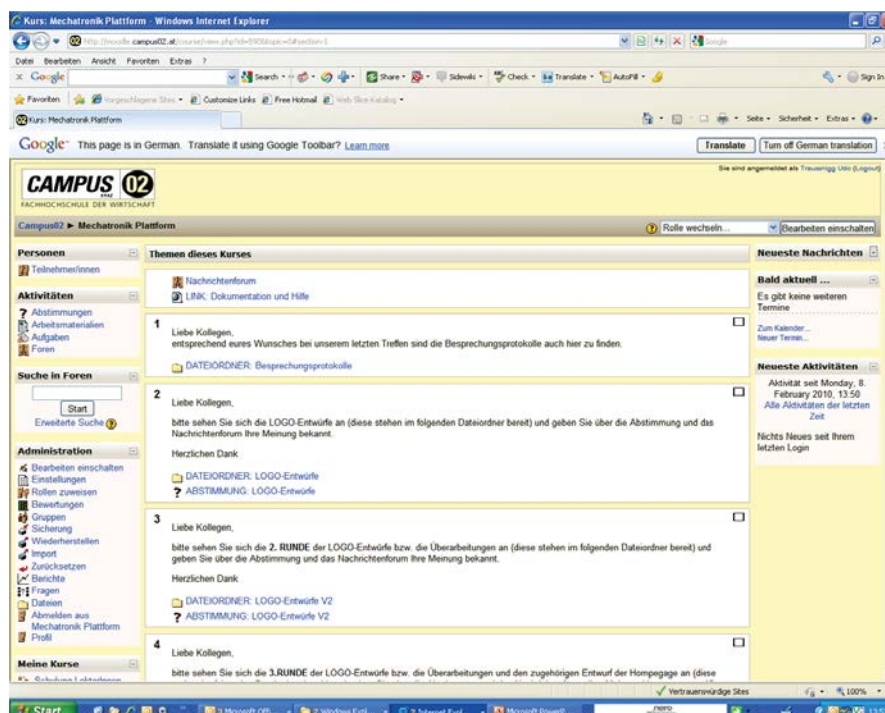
Kurs: Mechatronik Plattform - Windows Internet Explorer

http://moodle.campus02.at/course/view.php?id=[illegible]

Datei Bearbeiten Ansicht Favoriten Extras ?

Google Search Share Sidewiki Check Translate AutoFill Sign In

Favoriten Vorgeschlagene Sites Customize Links Free Hotmail Web Slice-Katalog

Kurs: Mechatronik Plattform

Seite Sicherheit Extras

Google This page is in German. Translate it using Google Toolbar? Learn more Translate Turn off German translation

CAMPUS 02 GRAZ FACHHOCHSCHULE DER WIRTSCHAFT

Sie sind angemeldet als Trausenigg Udo (Logout)

Campus02 ► Mechatronik Plattform

Rolle wechseln... Bearbeiten einschalten

Personen
Teilnehmer/innen

Aktivitäten
Abstimmungen
Arbeitsmaterialien
Aufgaben
Foren

Suche in Foren
Start
Erweiterte Suche

Administration
Bearbeiten einschalten
Einstellungen
Rollen zuweisen
Bewertungen
Gruppen
Sicherung
Wiederherstellen
Import
Zurücksetzen
Berichte
Fragen
Dateien
Abmelden aus Mechatronik Plattform
Profil

Meine Kurse
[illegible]

Themen dieses Kurses

Nachrichtenforum
LINK: Dokumentation und Hilfe

1
Liebe Kollegen,
entsprechend eures Wunsches bei unserem letzten Treffen sind die Besprechungsprotokolle auch hier zu finden.

DATEIORDNER: Besprechungsprotokolle

2
Liebe Kollegen,

bitte sehen Sie sich die LOGO-Entwürfe an (diese stehen im folgenden Dateiordner bereit) und geben Sie über die Abstimmung und das Nachrichtenforum Ihre Meinung bekannt.

Herzlichen Dank

DATEIORDNER: LOGO-Entwürfe
ABSTIMMUNG: LOGO-Entwürfe

3
Liebe Kollegen,

bitte sehen Sie sich die 2. RUNDE der LOGO-Entwürfe bzw. die Überarbeitungen an (diese stehen im folgenden Dateiordner bereit) und geben Sie über die Abstimmung und das Nachrichtenforum Ihre Meinung bekannt.

Herzlichen Dank

DATEIORDNER: LOGO-Entwürfe V2
ABSTIMMUNG: LOGO-Entwürfe V2

4
Liebe Kollegen,

bitte sehen Sie sich die 3.RUNDE der LOGO-Entwürfe bzw. die Überarbeitungen und den zugehörigen Entwurf der Hompegage an (diese

Neueste Nachrichten

Bald aktuell ...
Es gibt keine weiteren Termine

Zum Kalender...
Neuer Termin...

Neueste Aktivitäten
Aktivität seit Monday, 8. February 2010, 13:50
Alle Aktivitäten der letzten Zeit

Nichts Neues seit Ihrem letzten Login

Vertrauenswürdige Sites 100%

Start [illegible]